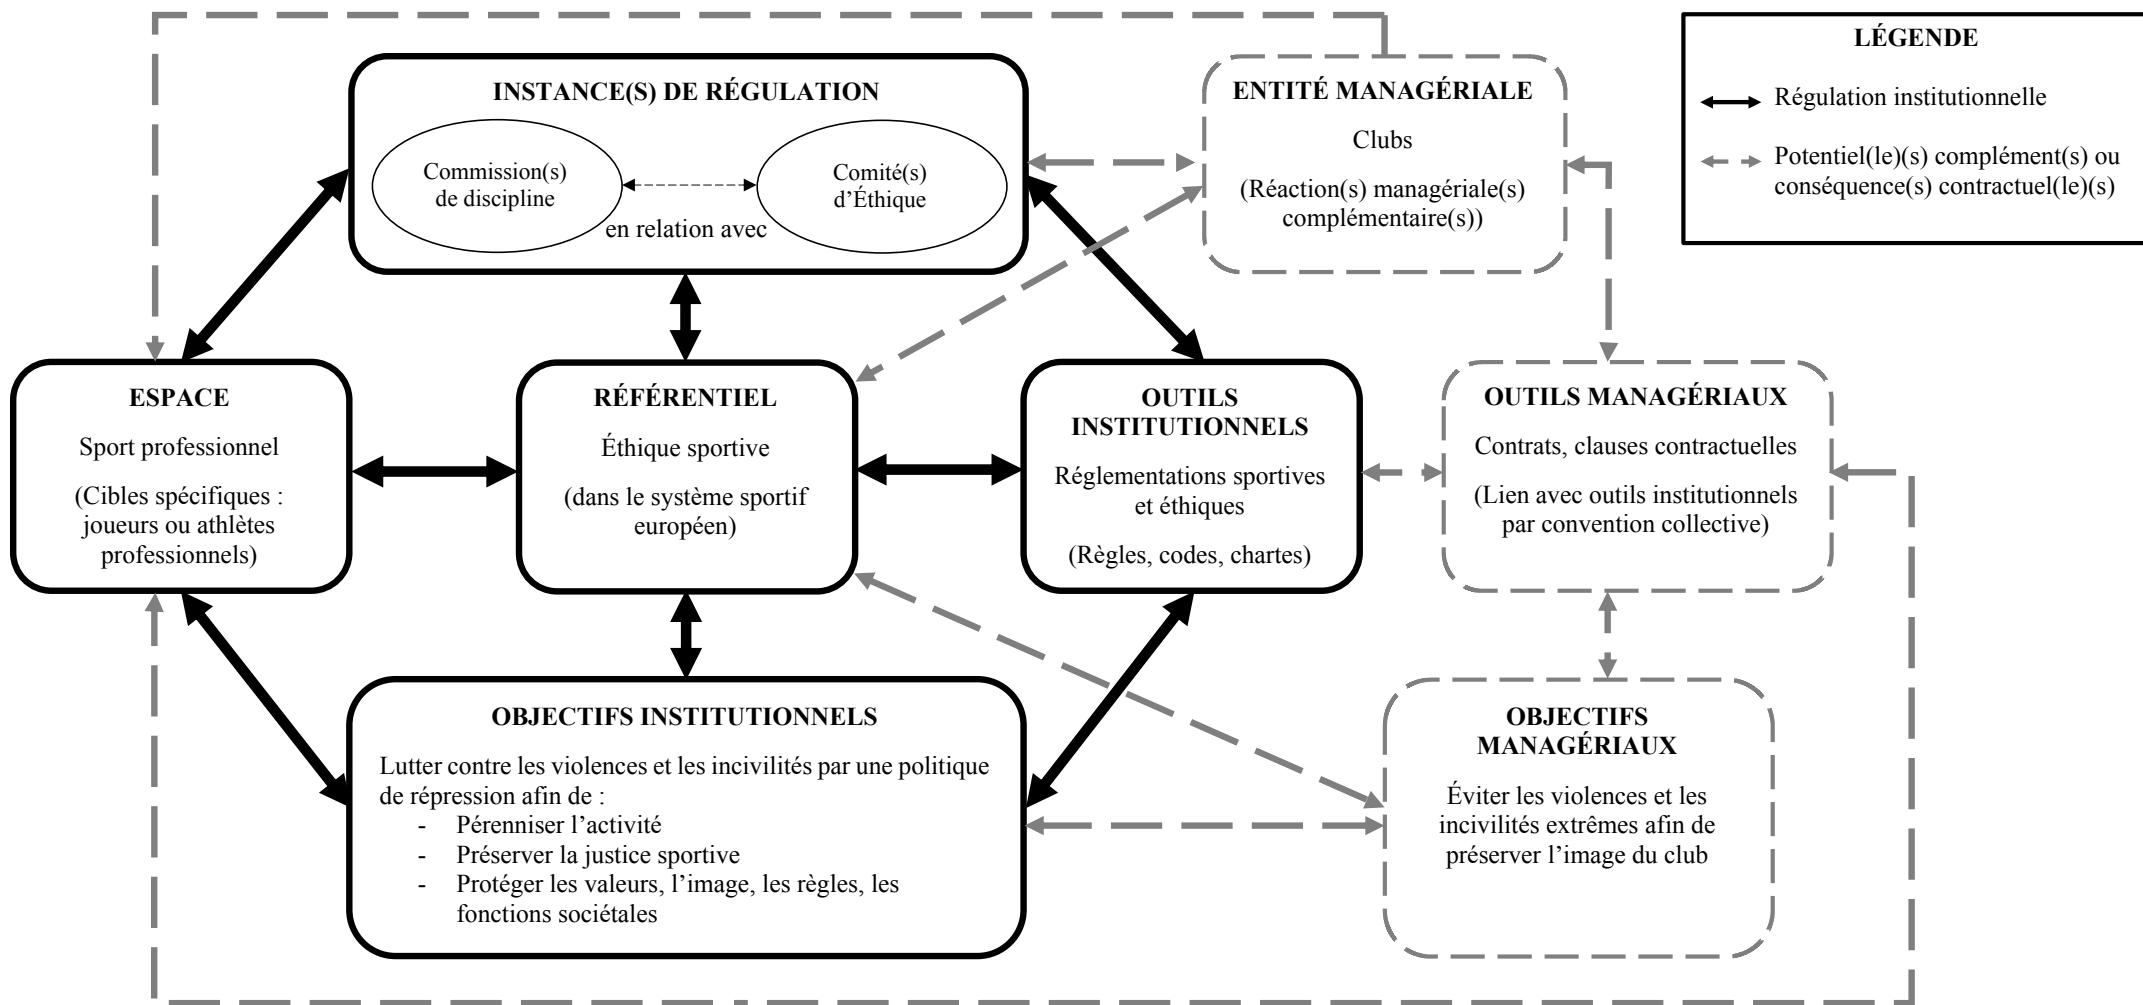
INSTANCE(S) DE RÉGULATION

Commission(s) de discipline

Comité(s) d'Éthique

en relation avec

ENTITÉ MANAGÉRIALE

Clubs

(Réaction(s) managériale(s) complémentaire(s))

LÉGENDE

Régulation institutionnelle

Potentiel(le)(s) complément(s) ou conséquence(s) contractuel(le)(s)

ESPACE

Sport professionnel

(Cibles spécifiques : joueurs ou athlètes professionnels)

RÉFÉRENTIEL

Éthique sportive

(dans le système sportif européen)

OUTILS INSTITUTIONNELS

Réglementations sportives et éthiques

(Règles, codes, chartes)

OUTILS MANAGÉRIAUX

Contrats, clauses contractuelles

(Lien avec outils institutionnels par convention collective)

OBJECTIFS INSTITUTIONNELS

Lutter contre les violences et les incivilités par une politique de répression afin de :
- Pérenniser l'activité
- Préserver la justice sportive
- Protéger les valeurs, l'image, les règles, les fonctions sociétales

OBJECTIFS MANAGÉRIAUX

Éviter les violences et les incivilités extrêmes afin de préserver l'image du club